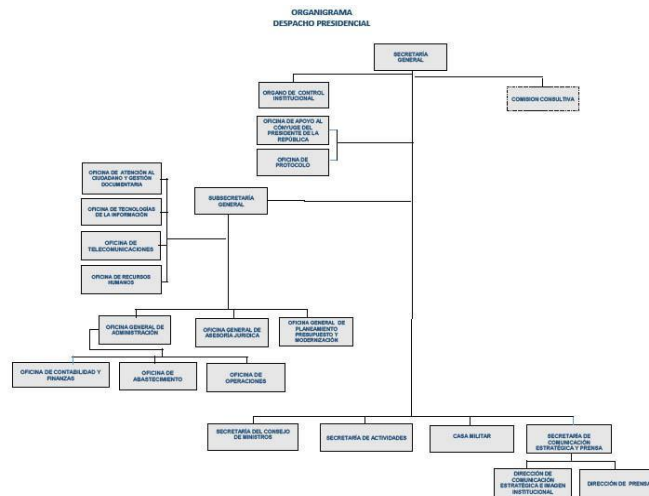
ORGANIGRAMA
DESPACHO PRESIDENCIAL

SECRETARÍA GENERAL

ORGANO DE CONTROL INSTITUCIONAL

COMISION CONSULTIVA

OFICINA DE APOYO AL CONYUGE DEL PRESIDENTE DE LA REPÚBLICA

OFICINA DE PROTOCOLO

OFICINA DE ATENCIÓN AL CIUDADANO Y GESTIÓN DOCUMENTARIA

OFICINA DE TECNOLOGÍAS DE LA INFORMACIÓN

OFICINA DE TELECOMUNICACIONES

OFICINA DE RECURSOS HUMANOS

SUBSECRETARÍA GENERAL

OFICINA GENERAL DE ADMINISTRACIÓN

OFICINA GENERAL DE ASESORÍA JURÍDICA

OFICINA GENERAL DE PLANEAMIENTO PRESUPUESTO Y MODERNIZACIÓN

OFICINA DE CONTABILIDAD Y FINANZAS

OFICINA DE ABASTECIMIENTO

OFICINA DE OPERACIONES

SECRETARÍA DEL CONSEJO DE MINISTROS

SECRETARÍA DE ACTIVIDADES

CASA MILITAR

SECRETARÍA DE COMUNICACIÓN ESTRATÉGICA Y PRENSA

DIRECCIÓN DE COMUNICACIÓN ESTRATÉGICA E IMAGEN INSTITUCIONAL

DIRECCIÓN DE PRENSA